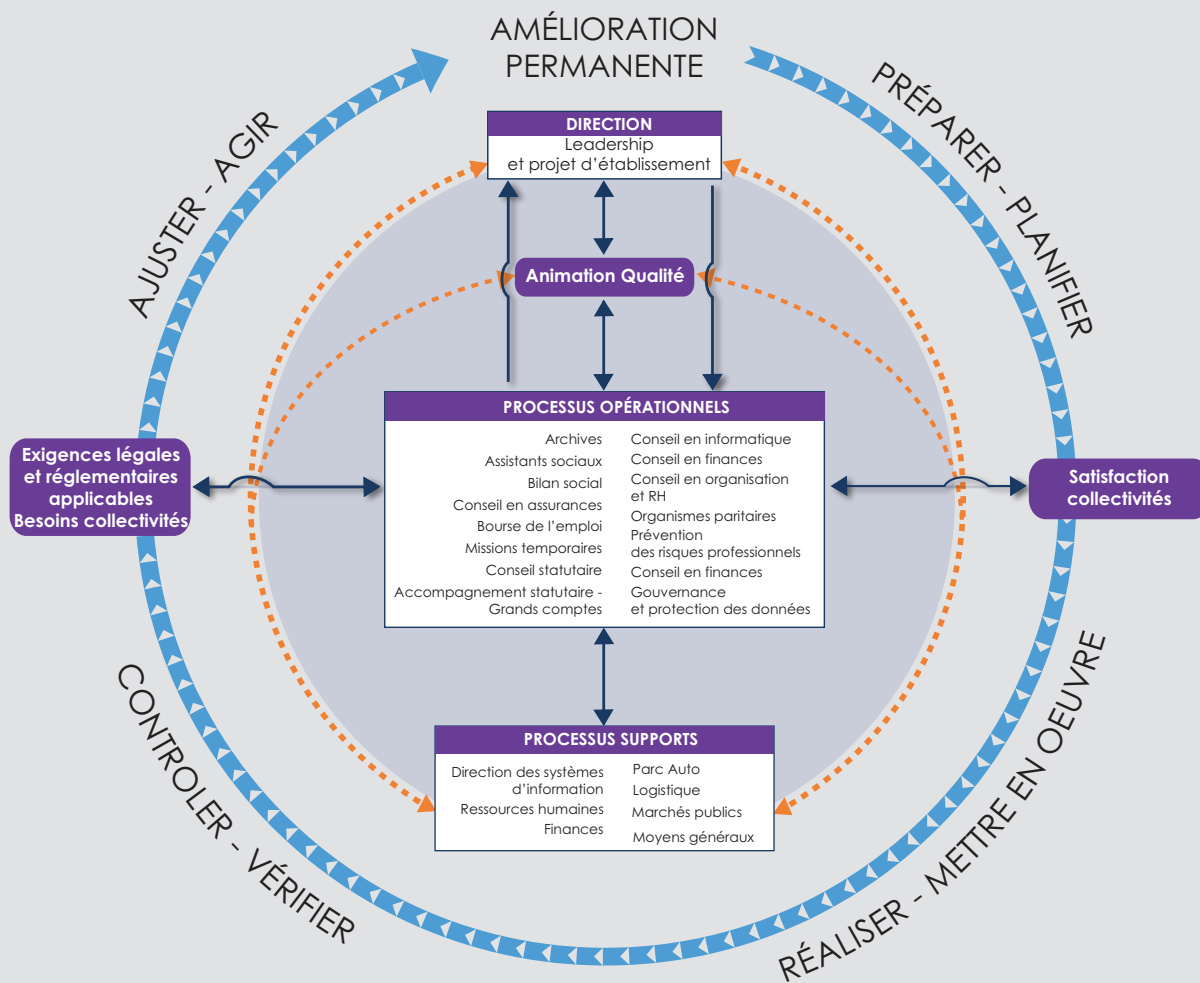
AMÉLIORATION PERMANENTE

PRÉPARER - PLANIFIER

RÉALISER - METTRE EN OEUVRE

CONTROLER - VÉRIFIER

AJUSTER - AGIR

DIRECTION
Leadership et projet d'établissement

Animation Qualité

Exigences légales et réglementaires applicables
Besoins collectivités

Satisfaction collectivités

PROCESSUS OPÉRATIONNELS

Archives
Assistants sociaux
Bilan social
Conseil en assurances
Bourse de l'emploi
Missions temporaires
Conseil statutaire
Accompagnement statutaire - Grands comptes

Conseil en informatique
Conseil en finances
Conseil en organisation et RH
Organismes paritaires
Prévention des risques professionnels
Conseil en finances
Gouvernance et protection des données

PROCESSUS SUPPORTS

Direction des systèmes d'information
Ressources humaines
Finances

Parc Auto
Logistique
Marchés publics
Moyens généraux